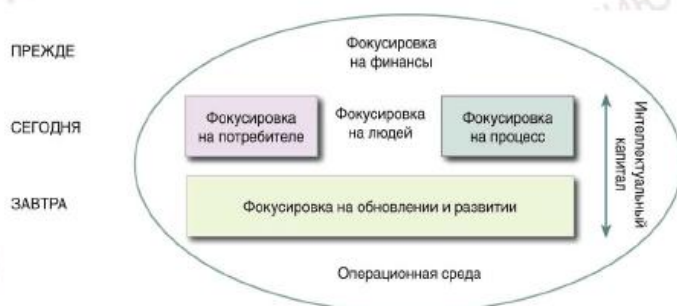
ПРЕЖДЕ

Фокусировка на финансы

СЕГОДНЯ

Фокусировка на потребителе

Фокусировка на людей

Фокусировка на процесс

Интеллектуальный капитал

ЗАВТРА

Фокусировка на обновлении и развитии

Операционная среда